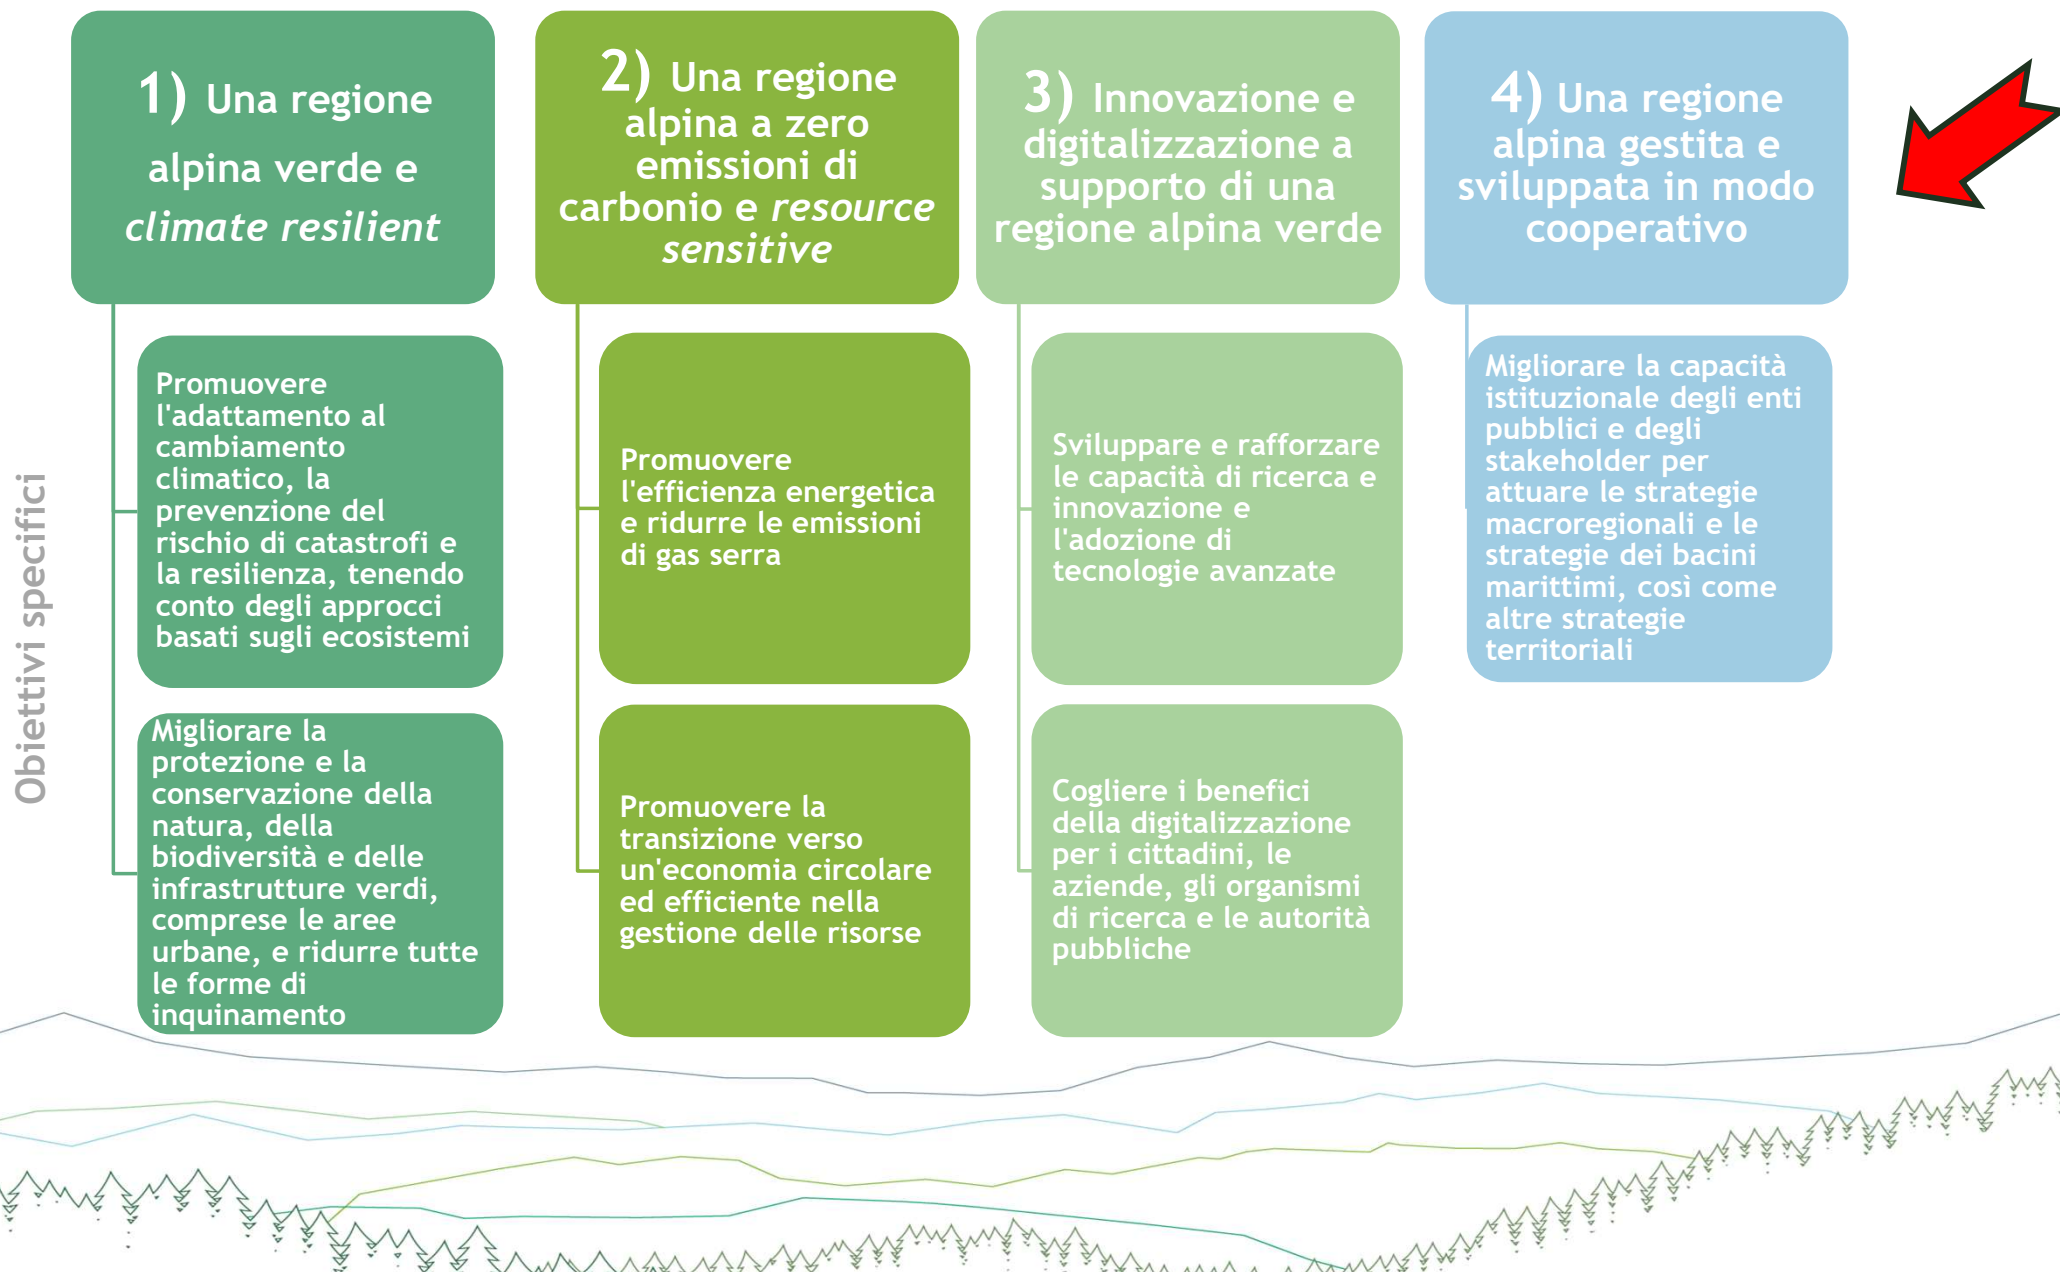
1) Una regione alpina verde e *climate resilient*

2) Una regione alpina a zero emissioni di carbonio e *resource sensitive*

3) Innovazione e digitalizzazione a supporto di una regione alpina verde

4) Una regione alpina gestita e sviluppata in modo cooperativo

Obiettivi specifici

Promuovere l'adattamento al cambiamento climatico, la prevenzione del rischio di catastrofi e la resilienza, tenendo conto degli approcci basati sugli ecosistemi

Migliorare la protezione e la conservazione della natura, della biodiversità e delle infrastrutture verdi, comprese le aree urbane, e ridurre tutte le forme di inquinamento

Promuovere l'efficienza energetica e ridurre le emissioni di gas serra

Promuovere la transizione verso un'economia circolare ed efficiente nella gestione delle risorse

Sviluppare e rafforzare le capacità di ricerca e innovazione e l'adozione di tecnologie avanzate

Cogliere i benefici della digitalizzazione per i cittadini, le aziende, gli organismi di ricerca e le autorità pubbliche

Migliorare la capacità istituzionale degli enti pubblici e degli stakeholder per attuare le strategie macroregionali e le strategie dei bacini marittimi, così come altre strategie territoriali